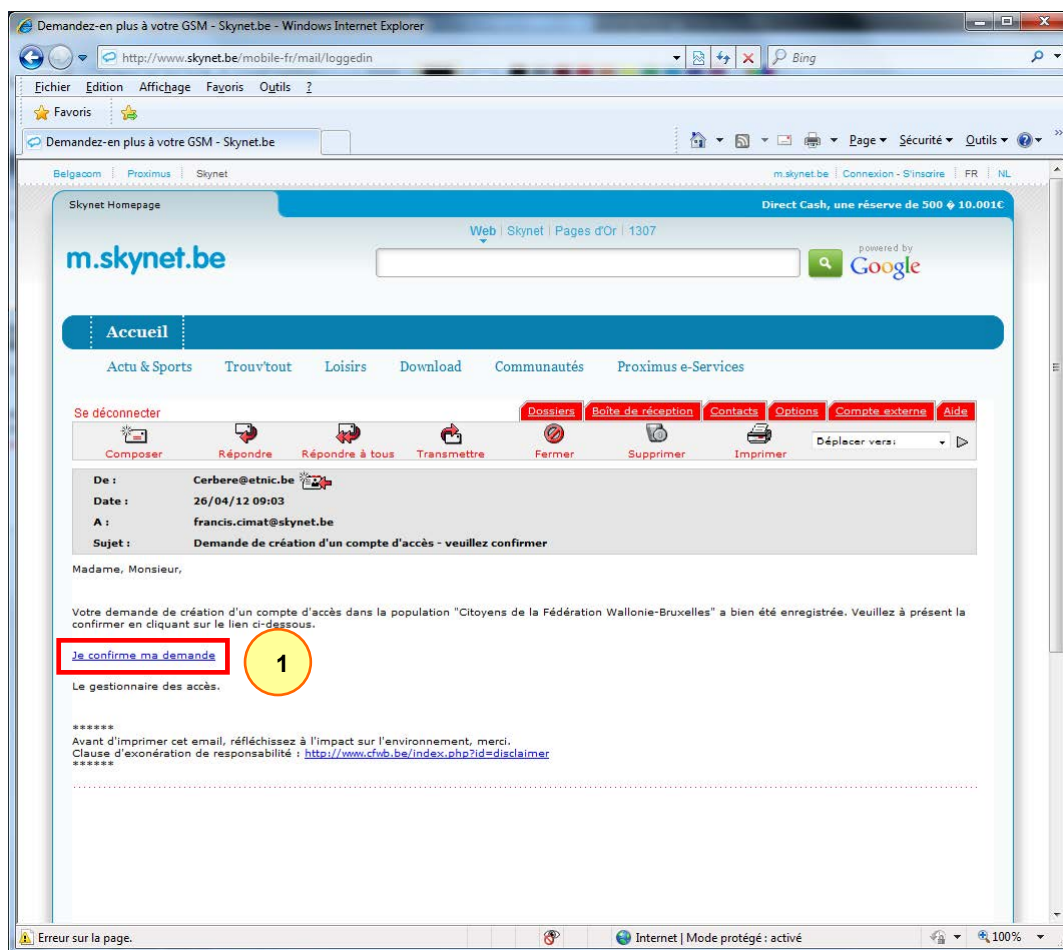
Demandez-en plus à votre GSM - Skynet.be - Windows Internet Explorer

http://www.skynet.be/mobile-fr/mail/loggedin

Bing

Fichier Edition Affichage Favoris Outils ?

Favoris

Demandez-en plus à votre GSM - Skynet.be

Page ▾ Sécurité ▾ Outils ▾

Belgacom | Proximus | Skynet

m.skynet.be | Connexion - S'inscrire | FR | NL

Skynet Homepage

Direct Cash, une réserve de 500 � 10.001€

Web | Skynet | Pages d'Or | 1307

m.skynet.be

powered by Google

Accueil

Actu & Sports Trouv'tout Loisirs Download Communautés Proximus e-Services

Se déconnecter

Dossiers | Boîte de réception | Contacts | Options | Compte externe | Aide

Composer | Répondre | Répondre à tous | Transmettre | Fermer | Supprimer | Imprimer | Déplacer vers:

| De : | Cerbere@etnic.be |
|---|---|
| Date : | 26/04/12 09:03 |
| A : | francis.cimat@skynet.be |
| Sujet : | Demande de création d'un compte d'accès - veuillez confirmer |

Madame, Monsieur,

Votre demande de création d'un compte d'accès dans la population "Citoyens de la Fédération Wallonie-Bruxelles" a bien été enregistrée. Veuillez à présent la confirmer en cliquant sur le lien ci-dessous.

Je confirme ma demande

1

Le gestionnaire des accès.

******
Avant d'imprimer cet email, réfléchissez à l'impact sur l'environnement, merci.
Clause d'exonération de responsabilité : http://www.cfwb.be/index.php?id=disclaimer
******

Erreur sur la page.

Internet | Mode protégé : activé

100%